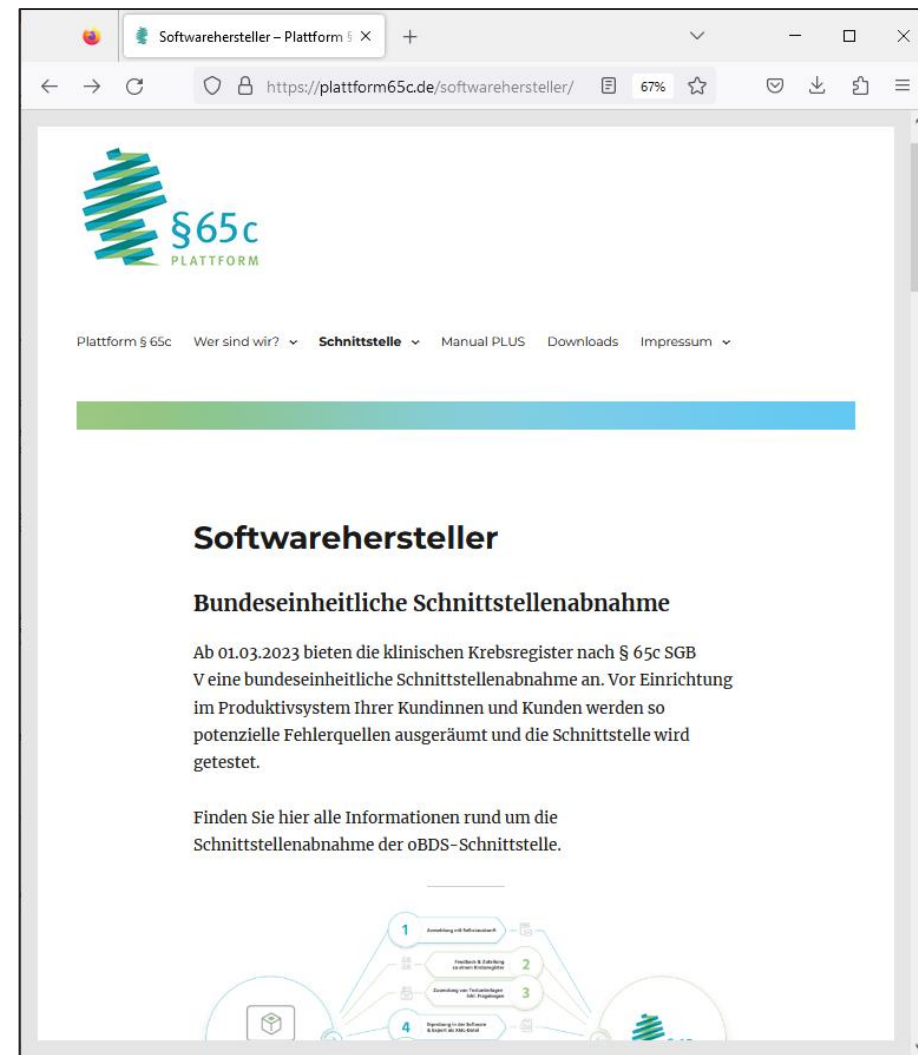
Softwarehersteller – Plattform § ×

+

https://plattform65c.de/softwarehersteller/

67%

§65c
PLATTFORM

Plattform § 65c   Wer sind wir?   Schnittstelle   Manual PLUS   Downloads   Impressum

Softwarehersteller

Bundeseinheitliche Schnittstellenabnahme

Ab 01.03.2023 bieten die klinischen Krebsregister nach § 65c SGB V eine bundeseinheitliche Schnittstellenabnahme an. Vor Einrichtung im Produktivsystem Ihrer Kundinnen und Kunden werden so potenzielle Fehlerquellen ausgeräumt und die Schnittstelle wird getestet.

Finden Sie hier alle Informationen rund um die Schnittstellenabnahme der oBDS-Schnittstelle.

1 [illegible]

2 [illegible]

3 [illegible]

4 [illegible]